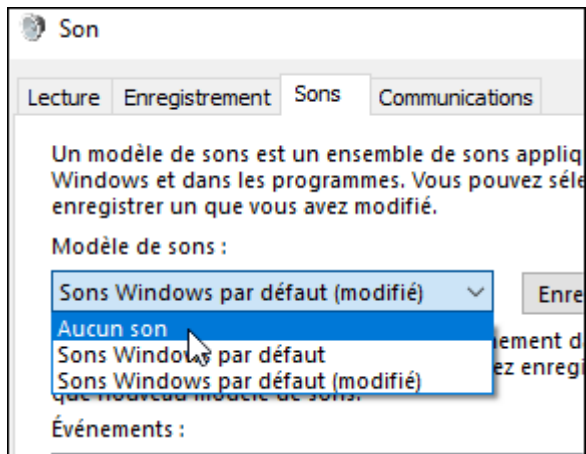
Son

Lecture Enregistrement Sons Communications

Un modèle de sons est un ensemble de sons appliq Windows et dans les programmes. Vous pouvez séle enregistrer un que vous avez modifié.

Modèle de sons :

Sons Windows par défaut (modifié)

Enre

Aucun son
Sons Windows par défaut
Sons Windows par défaut (modifié)

nement d
ez enregi
que nouveau modèle de sons.

Événements :